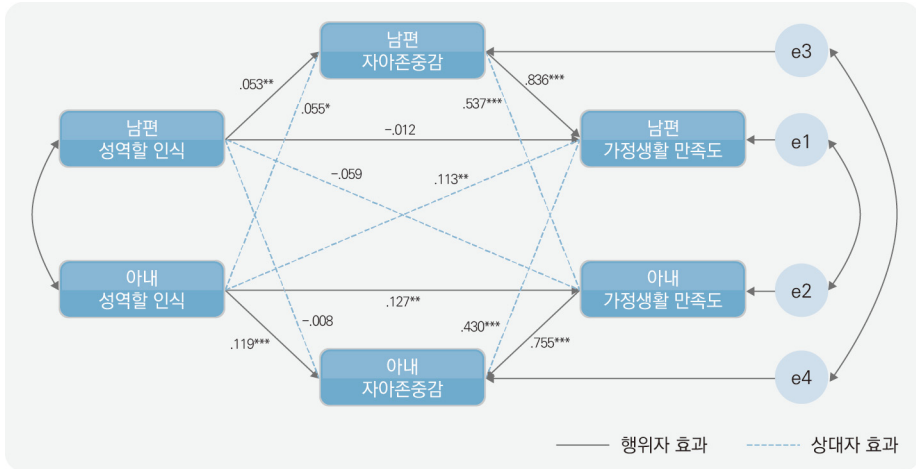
남편
자아존중감

e3

.053**

.055*

.537***

.836***

남편
성역할 인식

-.012

남편
가정생활 만족도

e1

-.059

.113**

아내
성역할 인식

.127**

아내
가정생활 만족도

e2

-.008

.430***

.119***

.755***

아내
자아존중감

e4

행위자 효과

상대자 효과